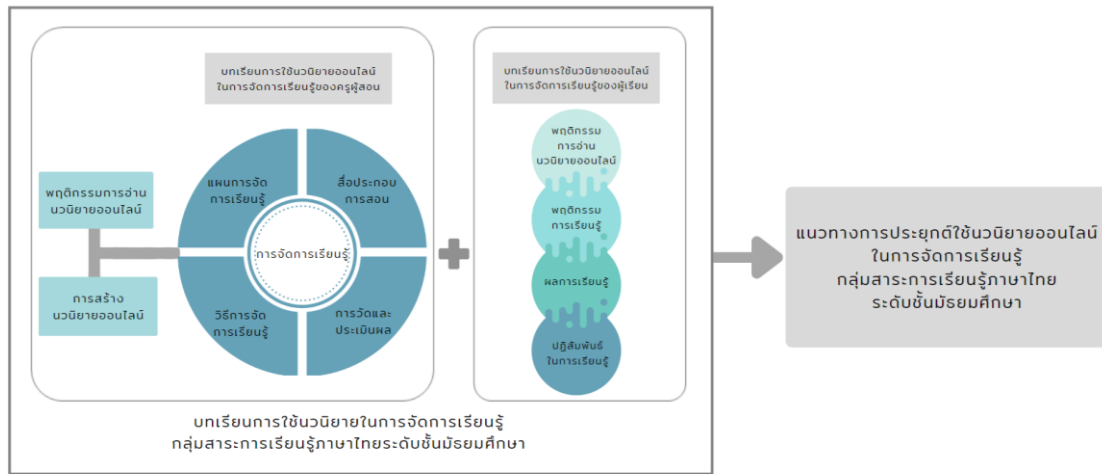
บทเรียนการใช้นวนิยายออนไลน์ในการจัดการเรียนรู้ของครูผู้สอน

พฤติกรรมการอ่านนวนิยายออนไลน์

การสร้างนวนิยายออนไลน์

แผนการจัดการเรียนรู้

สื่อประกอบการสอน

การจัดการเรียนรู้

วิธีการจัดการเรียนรู้

การวัดและประเมินผล

บทเรียนการใช้นวนิยายออนไลน์ในการจัดการเรียนรู้ของผู้เรียน

พฤติกรรมการอ่านนวนิยายออนไลน์

พฤติกรรมการเรียนรู้

ผลการเรียนรู้

ปฏิสัมพันธ์ในการเรียนรู้

บทเรียนการใช้นวนิยายในการจัดการเรียนรู้กลุ่มสาระการเรียนรู้ภาษาไทยระดับชั้นมัธยมศึกษา

แนวทางการประยุกต์ใช้นวนิยายออนไลน์ในการจัดการเรียนรู้กลุ่มสาระการเรียนรู้ภาษาไทยระดับชั้นมัธยมศึกษา